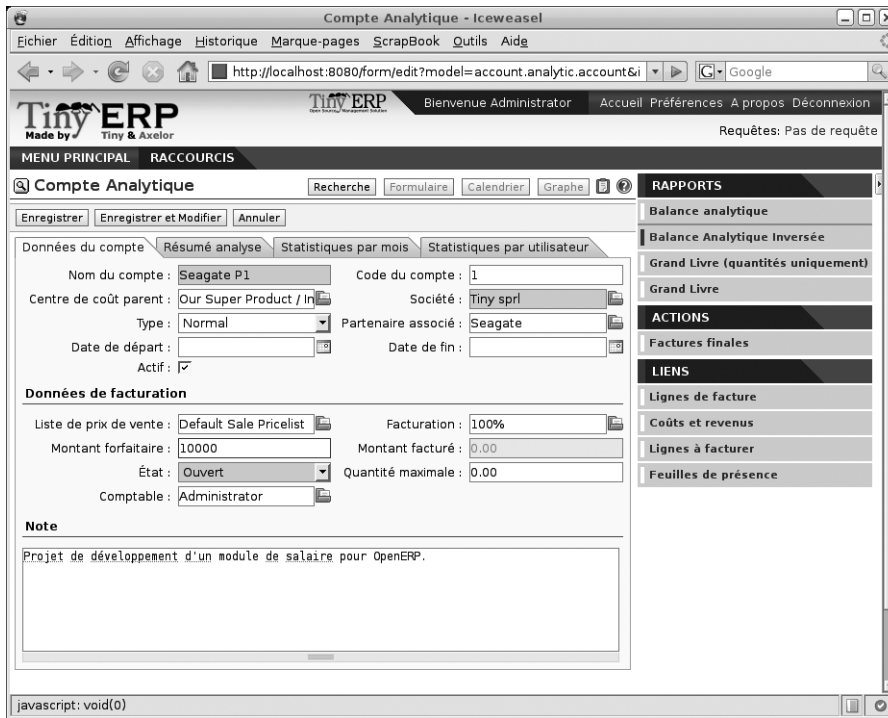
Compte Analytique - Iceweasel

Fichier Édition Affichage Historique Marque-pages ScrapBook Outils Aide

http://localhost:8080/form/edit?model=account.analytic.account&i

Google

Tiny ERP
Made by Tiny & Axelor

Tiny ERP Open Source Management Solution

Bienvenue Administrator

Accueil Préférences A propos Déconnexion

Requêtes: Pas de requête

MENU PRINCIPAL RACCOURCIS

Compte Analytique

Recherche Formulaire Calendrier Graphe

Enregistrer Enregistrer et Modifier Annuler

Données du compte Résumé analyse Statistiques par mois Statistiques par utilisateur

Nom du compte : Seagate P1
Code du compte : 1
Centre de coût parent : Our Super Product / In
Société : Tiny sprl
Type : Normal
Partenaire associé : Seagate
Date de départ :
Date de fin :
Actif :

Données de facturation

Liste de prix de vente : Default Sale Pricelist
Facturation : 100%
Montant forfaitaire : 10000
Montant facturé : 0.00
État : Ouvert
Quantité maximale : 0.00
Comptable : Administrator

Note

Projet de développement d'un module de salaire pour OpenERP.

RAPPORTS
Balance analytique
Balance Analytique Inversée
Grand Livre (quantités uniquement)
Grand Livre

ACTIONS
Factures finales

LIENS
Lignes de facture
Coûts et revenus
Lignes à facturer
Feuilles de présence

javascript: void(0)